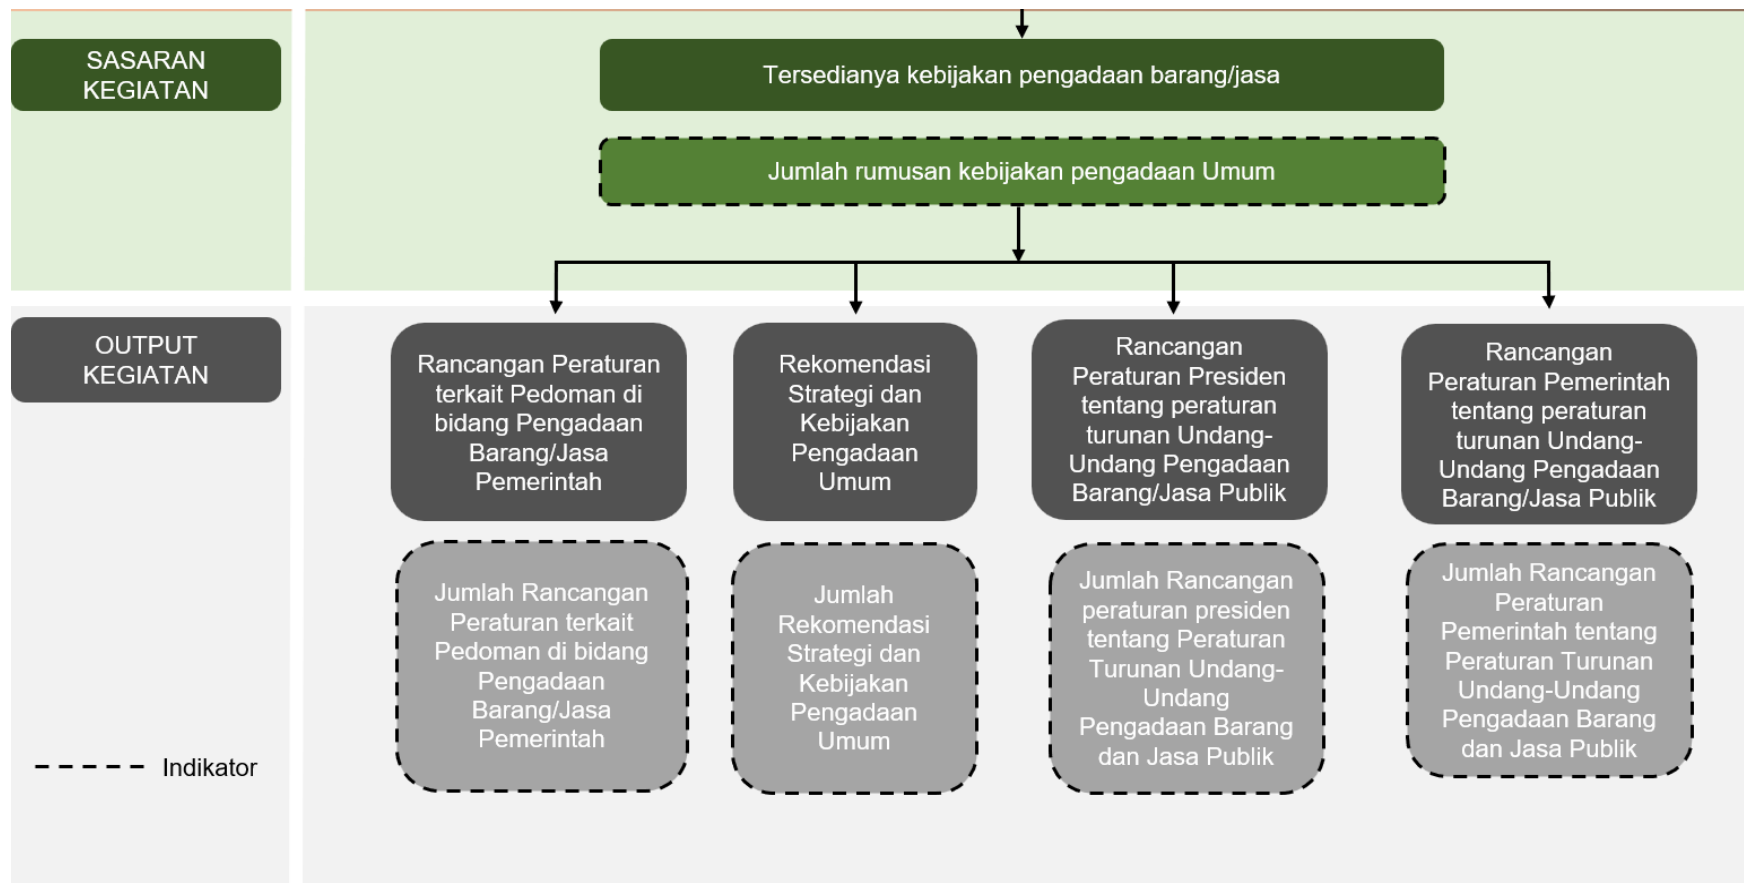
SASARAN KEGIATAN

Tersedianya kebijakan pengadaan barang/jasa

Jumlah rumusan kebijakan pengadaan Umum

OUTPUT KEGIATAN

Rancangan Peraturan terkait Pedoman di bidang Pengadaan Barang/Jasa Pemerintah

Rekomendasi Strategi dan Kebijakan Pengadaan Umum

Rancangan Peraturan Presiden tentang peraturan turunan Undang-Undang Pengadaan Barang/Jasa Publik

Rancangan Peraturan Pemerintah tentang peraturan turunan Undang-Undang Pengadaan Barang/Jasa Publik

Jumlah Rancangan Peraturan terkait Pedoman di bidang Pengadaan Barang/Jasa Pemerintah

Jumlah Rekomendasi Strategi dan Kebijakan Pengadaan Umum

Jumlah Rancangan peraturan presiden tentang Peraturan Turunan Undang-Undang Pengadaan Barang dan Jasa Publik

Jumlah Rancangan Peraturan Pemerintah tentang Peraturan Turunan Undang-Undang Pengadaan Barang dan Jasa Publik

Indikator